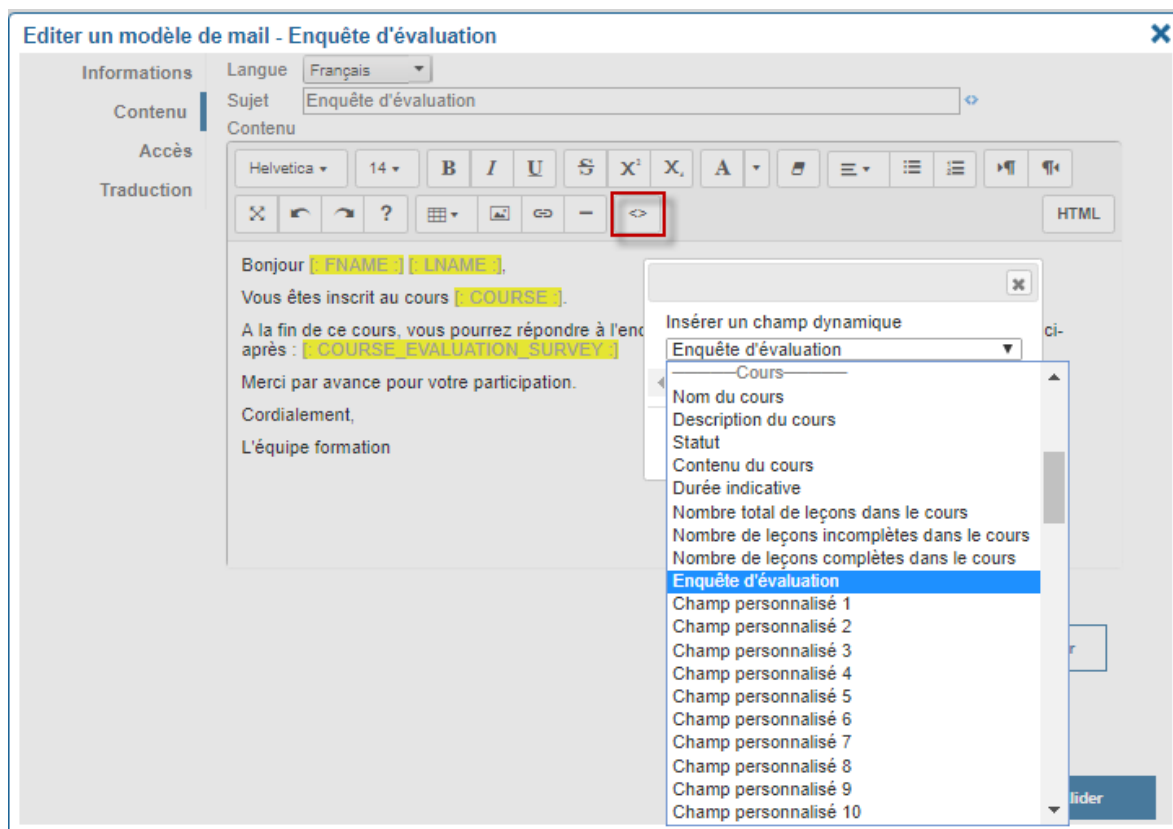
Editer un modèle de mail - Enquête d'évaluation

Informations
Contenu
Accès
Traduction

Langue Français
Sujet Enquête d'évaluation
Contenu

Helvetica 14 B I U S $X^2$ $X_2$ A HTML

Bonjour [: FNAME :] [: LNAME :],

Vous êtes inscrit au cours [: COURSE :].

A la fin de ce cours, vous pourrez répondre à l'enq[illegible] ci-après : [: COURSE_EVALUATION_SURVEY :]

Merci par avance pour votre participation.

Cordialement,

L'équipe formation

Insérer un champ dynamique
Enquête d'évaluation
———Cours———
Nom du cours
Description du cours
Statut
Contenu du cours
Durée indicative
Nombre total de leçons dans le cours
Nombre de leçons incomplètes dans le cours
Nombre de leçons complètes dans le cours
Enquête d'évaluation
Champ personnalisé 1
Champ personnalisé 2
Champ personnalisé 3
Champ personnalisé 4
Champ personnalisé 5
Champ personnalisé 6
Champ personnalisé 7
Champ personnalisé 8
Champ personnalisé 9
Champ personnalisé 10

r
lider